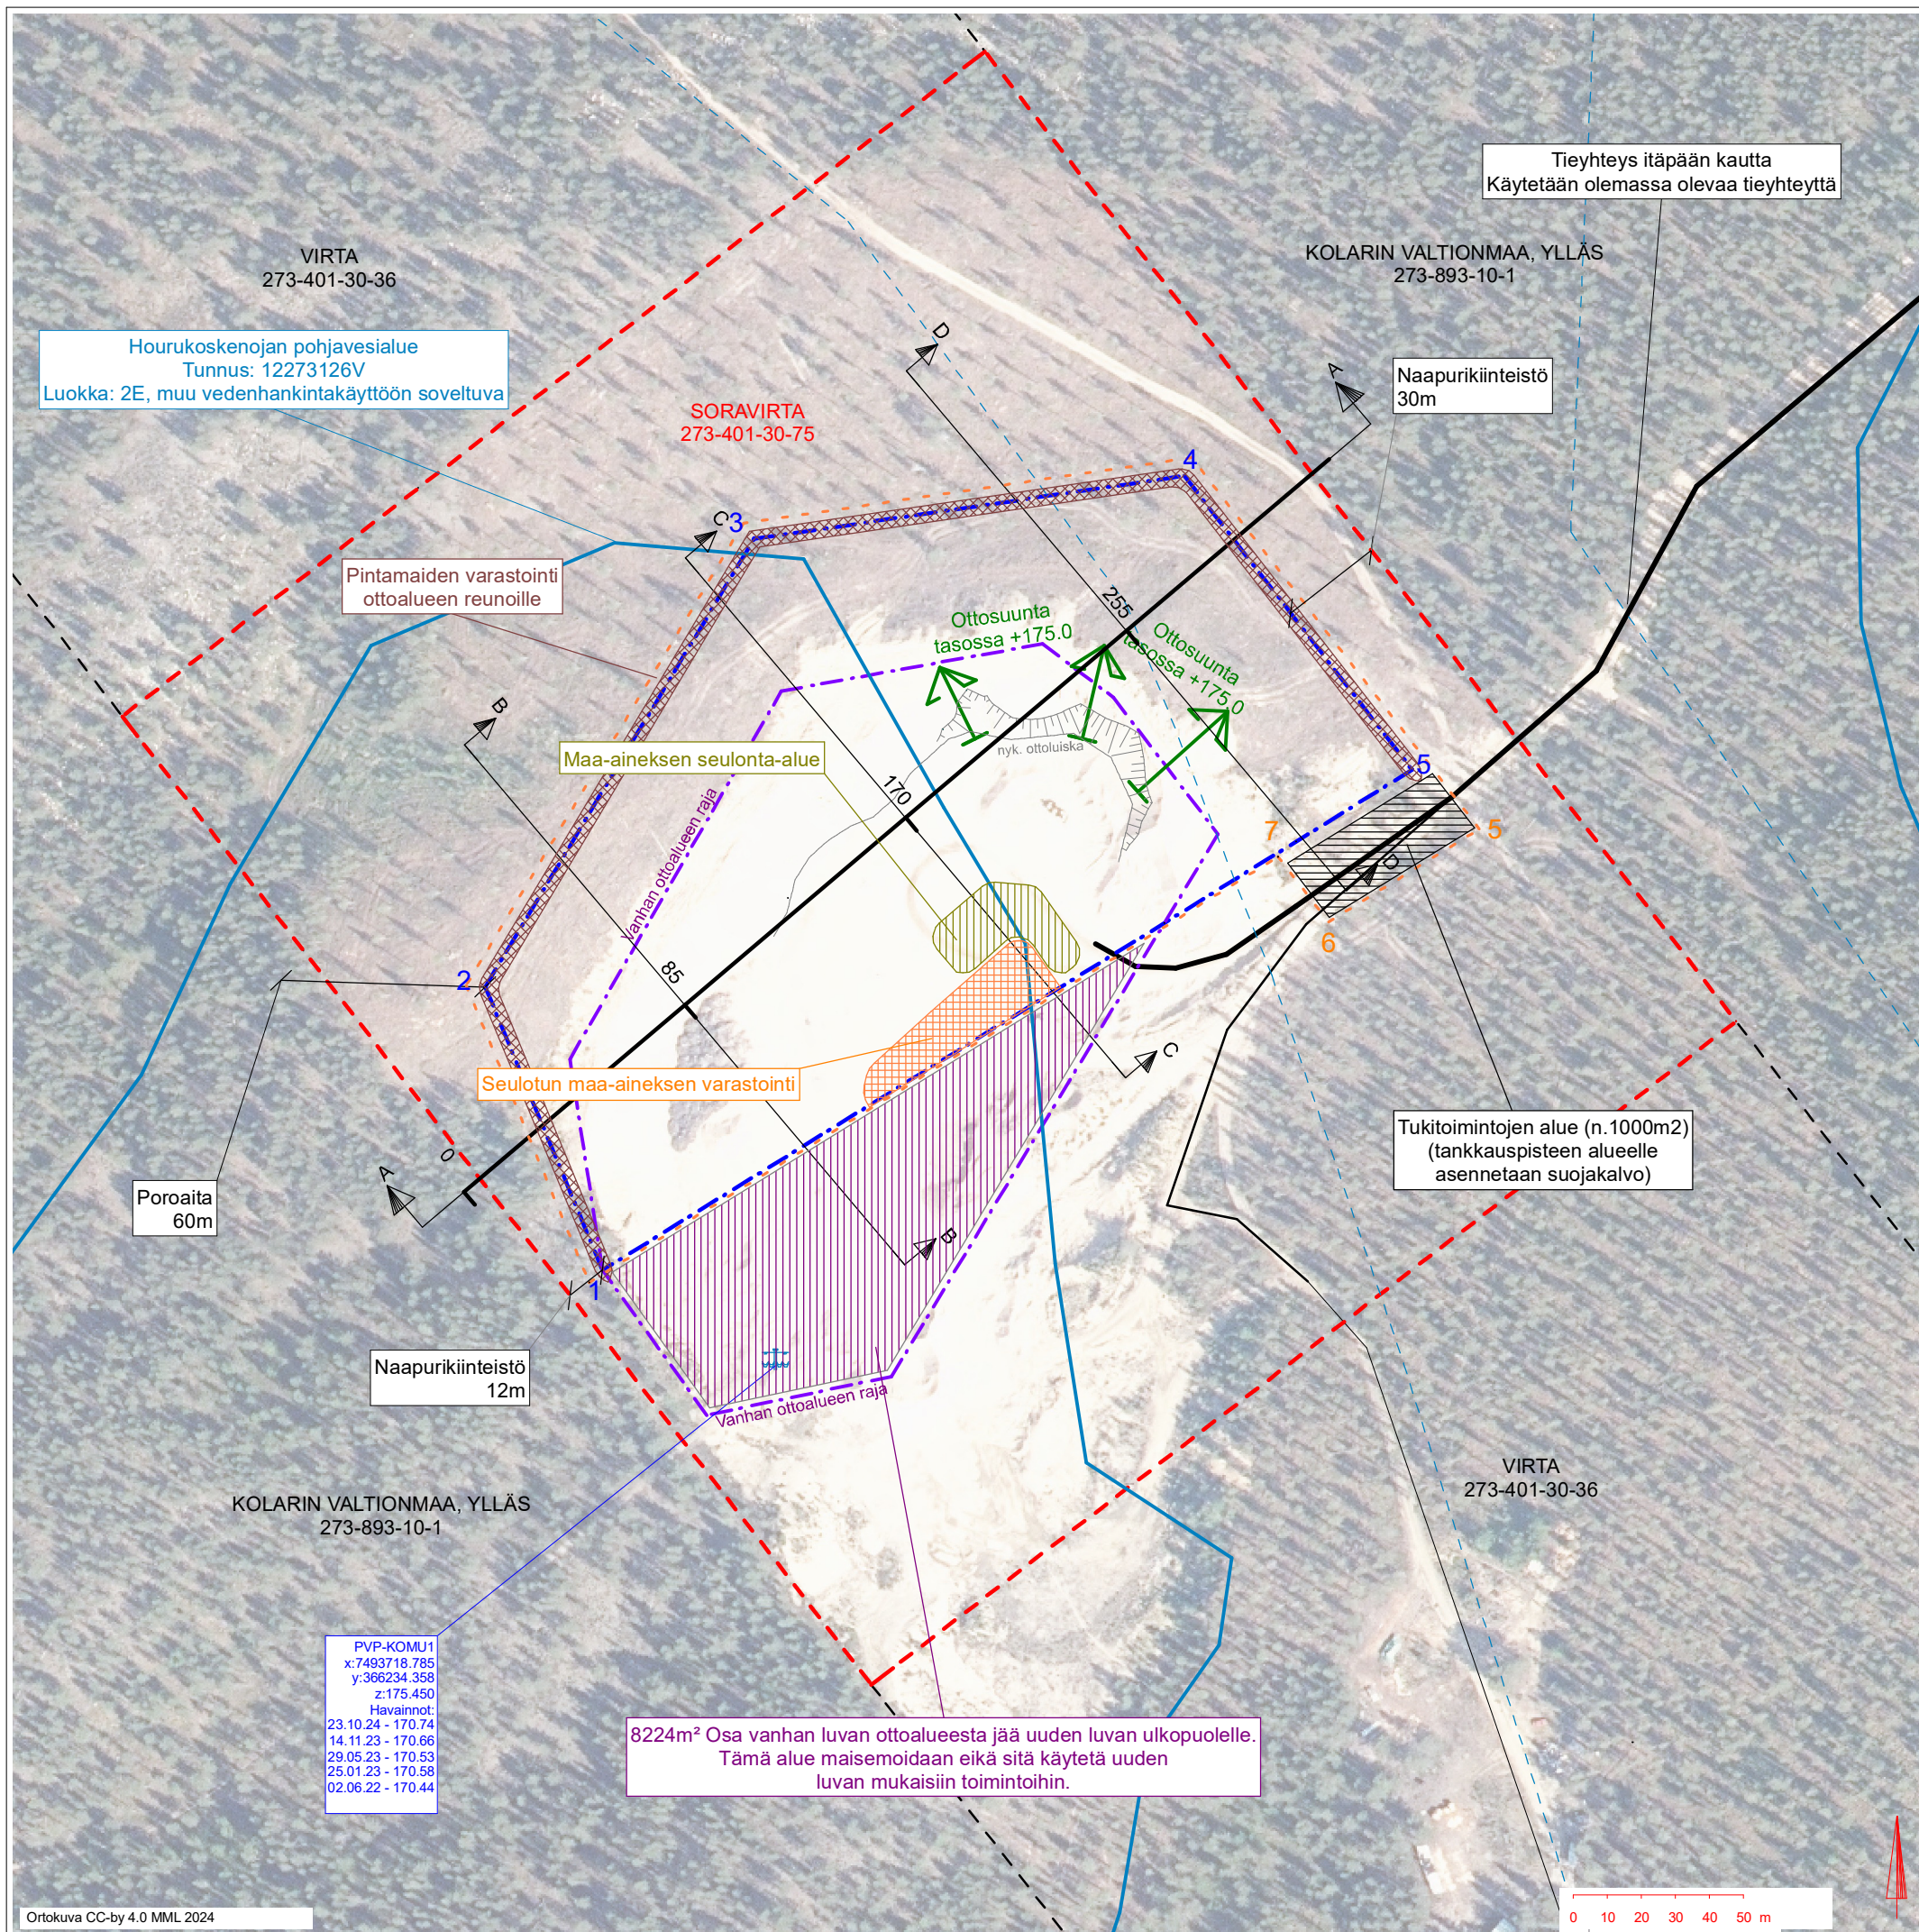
Tieyhteys itäpään kautta
Käytetään olemassa olevaa tieyhteyttä

VIRTA
273-401-30-36

KOLARIN VALTIONMAA, YLLÄS
273-893-10-1

Hourukoskenojan pohjavesialue
Tunnus: 12273126V
Luokka: 2E, muu vedenhankintakäyttöön soveltuva

D

A

Naapurikiinteistö
30m

SORAVIRTA
273-401-30-75

4

C 3

Pintamaiden varastointi
ottoalueen reunoille

255

Ottosuunta
tasossa +175.0

Ottosuunta
tasossa +175.0

B

nyk. ottoluiska

Maa-aineksen seulonta-alue

5

170

Vanhan ottoalueen raja

7

5

D

6

85

2

C

Seulotun maa-aineksen varastointi

Tukitoimintojen alue (n.1000m2)
(tankkauspisteen alueelle
asennetaan suojakalvo)

0

A

Poroaita
60m

B

1

Naapurikiinteistö
12m

Vanhan ottoalueen raja

VIRTA
273-401-30-36

KOLARIN VALTIONMAA, YLLÄS
273-893-10-1

PVP-KOMU1
x:7493718.785
y:366234.358
z:175.450
Havainnot:
23.10.24 - 170.74
14.11.23 - 170.66
29.05.23 - 170.53
25.01.23 - 170.58
02.06.22 - 170.44

8224m² Osa vanhan luvan ottoalueesta jää uuden luvan ulkopuolelle.
Tämä alue maisemoidaan eikä sitä käytetä uuden
luvan mukaisiin toimintoihin.

Ortokuva CC-by 4.0 MML 2024

0 10 20 30 40 50 m